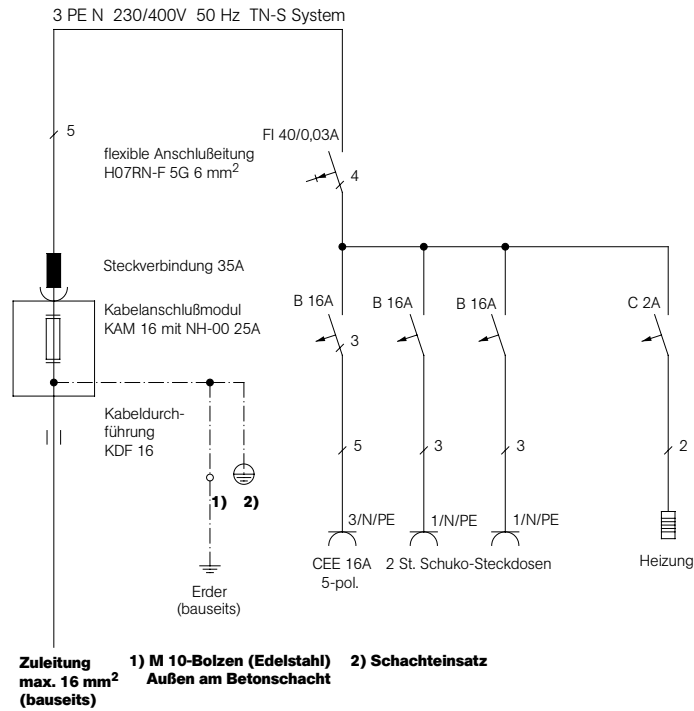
3 PE N 230/400V 50 Hz TN-S System

5

flexible Anschlußeitung H07RN-F 5G 6 mm$^2$

FI 40/0,03A

4

Steckverbindung 35A

Kabelanschlußmodul KAM 16 mit NH-00 25A

Kabeldurchführung KDF 16

B 16A

3

B 16A

B 16A

C 2A

5

3

3

2

1)

2)

3/N/PE

1/N/PE

1/N/PE

CEE 16A 5-pol.

2 St. Schuko-Steckdosen

Heizung

Erder (bauseits)

Zuleitung max. 16 mm$^2$ (bauseits)

1) M 10-Bolzen (Edelstahl) Außen am Betonschacht

2) Schachteinsatz